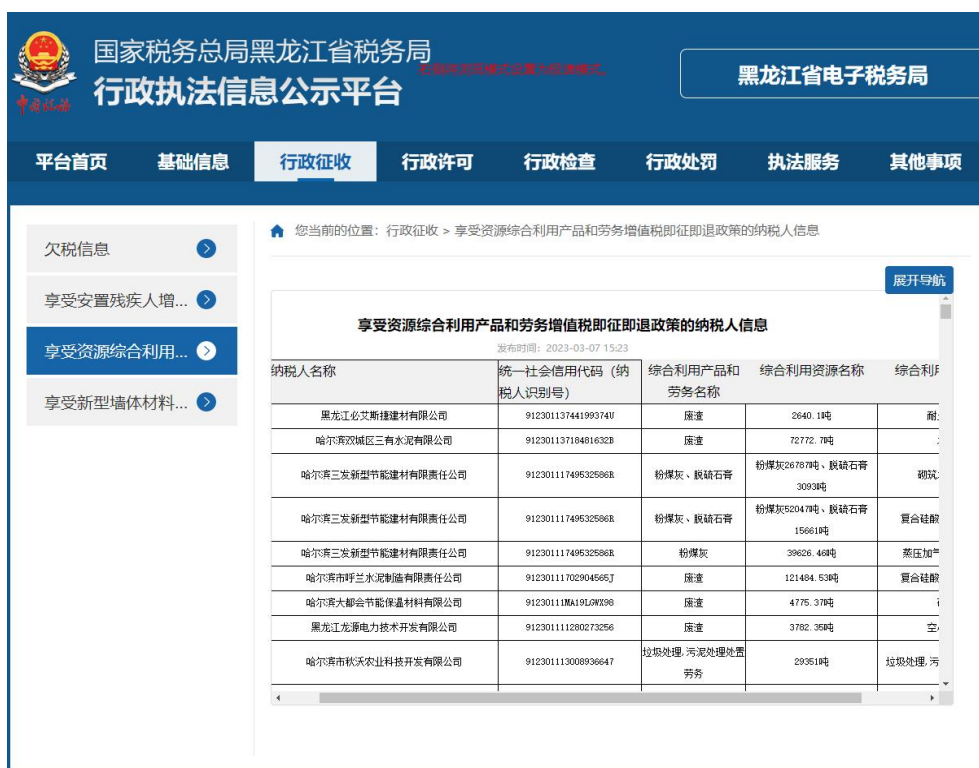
中国税务

国家税务总局黑龙江省税务局
行政执法信息公示平台

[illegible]

黑龙江省电子税务局

平台首页 基础信息 行政征收 行政许可 行政检查 行政处罚 执法服务 其他事项

欠税信息
享受安置残疾人增...
享受资源综合利用...
享受新型墙体材料...

您当前的位置：行政征收 > 享受资源综合利用产品和劳务增值税即征即退政策的纳税人信息

展开导航

享受资源综合利用产品和劳务增值税即征即退政策的纳税人信息

发布时间：2023-03-07 15:23

| 纳税人名称 | 统一社会信用代码（纳税人识别号） | 综合利用产品和劳务名称 | 综合利用资源名称 | 综合利 |
|---|---|---|---|---|
| 黑龙江必艾斯捷建材有限公司 | 91230113744199374U | 废渣 | 2640.1吨 | 耐 |
| 哈尔滨双城区三有水泥有限公司 | 91230113718481632B | 废渣 | 72772.7吨 | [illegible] |
| 哈尔滨三发新型节能建材有限责任公司 | 91230111749532586R | 粉煤灰、脱硫石膏 | 粉煤灰26787吨、脱硫石膏3093吨 | 砌筑 |
| 哈尔滨三发新型节能建材有限责任公司 | 91230111749532586R | 粉煤灰、脱硫石膏 | 粉煤灰52047吨、脱硫石膏15661吨 | 复合硅酸 |
| 哈尔滨三发新型节能建材有限责任公司 | 91230111749532586R | 粉煤灰 | 39626.46吨 | 蒸压加 |
| 哈尔滨市呼兰水泥制造有限责任公司 | 91230111702904565J | 废渣 | 121484.53吨 | 复合硅酸 |
| 哈尔滨大都会节能保温材料有限公司 | 91230111MA19L0WX98 | 废渣 | 4775.37吨 | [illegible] |
| 黑龙江龙源电力技术开发有限公司 | 912301111280273256 | 废渣 | 3782.35吨 | 空 |
| 哈尔滨市秋沃农业科技开发有限公司 | 91230111300893664 7 | 垃圾处理,污泥处理处置劳务 | 29351吨 | 垃圾处理,污 |